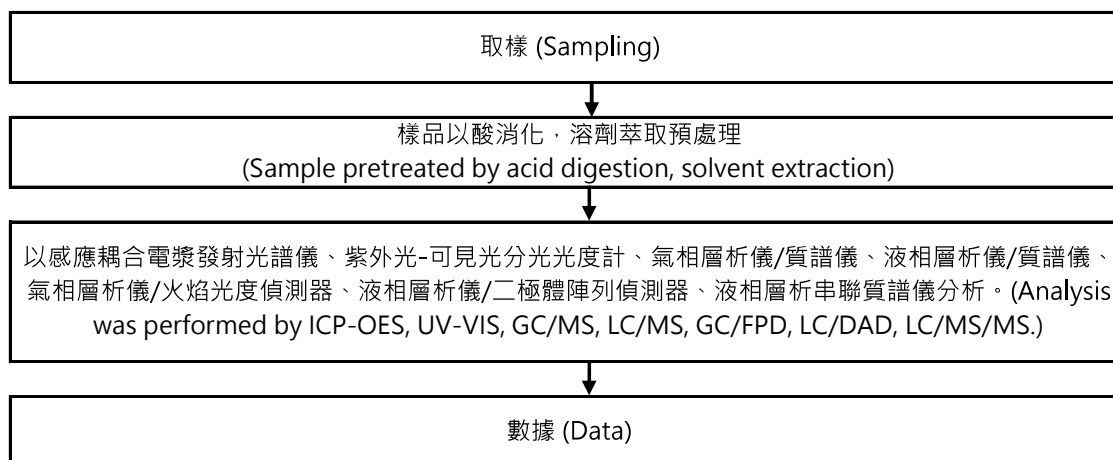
取樣 (Sampling)

樣品以酸消化，溶劑萃取預處理
(Sample pretreated by acid digestion, solvent extraction)

以感應耦合電漿發射光譜儀、紫外光-可見光分光光度計、氣相層析儀/質譜儀、液相層析儀/質譜儀、氣相層析儀/火焰光度偵測器、液相層析儀/二極體陣列偵測器、液相層析串聯質譜儀分析。(Analysis was performed by ICP-OES, UV-VIS, GC/MS, LC/MS, GC/FPD, LC/DAD, LC/MS/MS.)

數據 (Data)